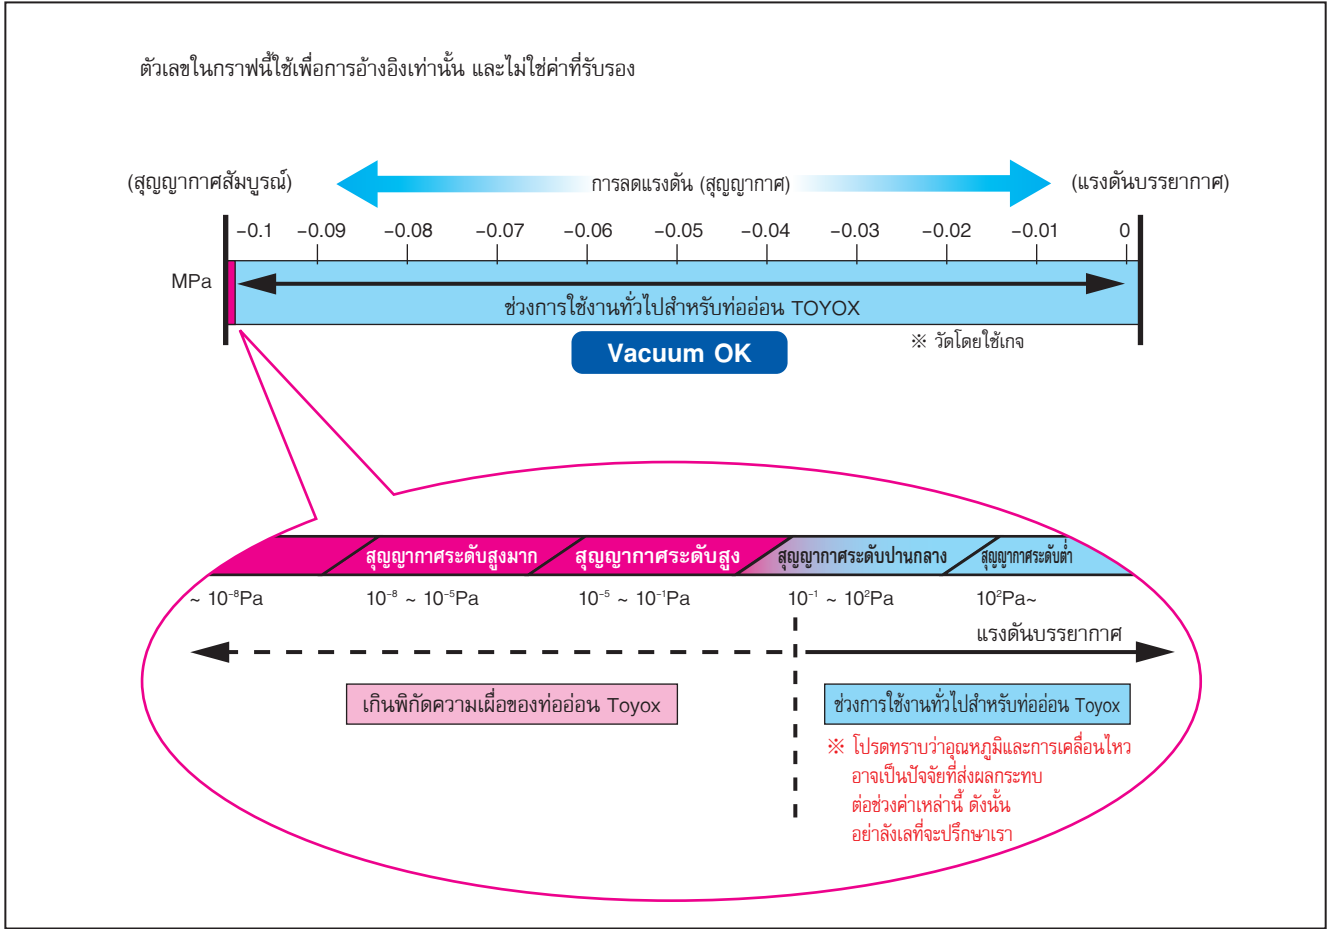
ตัวเลขในกราฟนี้ใช้เพื่อการอ้างอิงเท่านั้น และไม่ใช่ค่าที่รับรอง

(สุญญากาศสัมบูรณ์) การลดแรงดัน (สุญญากาศ) (แรงดันบรรยากาศ)

−0.1 −0.09 −0.08 −0.07 −0.06 −0.05 −0.04 −0.03 −0.02 −0.01 0

MPa

ช่วงการใช้งานทั่วไปสำหรับท่ออ่อน TOYOX

※ วัดโดยใช้เกจ

Vacuum OK

สุญญากาศระดับสูงมาก สุญญากาศระดับสูง สุญญากาศระดับปานกลาง สุญญากาศระดับต่ำ

~ $10^{-8}$Pa $10^{-8}$ ~ $10^{-5}$Pa $10^{-5}$ ~ $10^{-1}$Pa $10^{-1}$ ~ $10^{2}$Pa $10^{2}$Pa~

แรงดันบรรยากาศ

เกินพิกัดความเผื่อของท่ออ่อน Toyox

ช่วงการใช้งานทั่วไปสำหรับท่ออ่อน Toyox

※ โปรดทราบว่าอุณหภูมิและการเคลื่อนไหว อาจเป็นปัจจัยที่ส่งผลกระทบ ต่อช่วงค่าเหล่านี้ ดังนั้น อย่าลังเลที่จะปรึกษาเรา